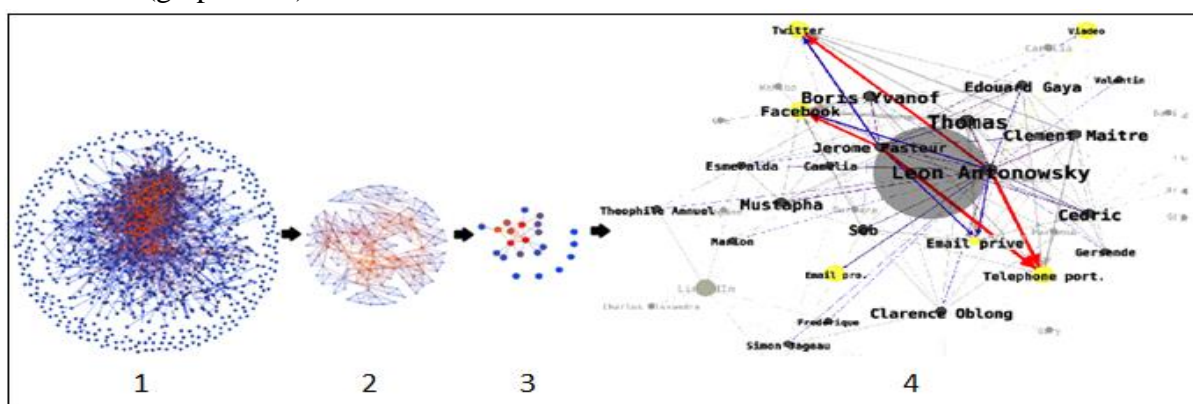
(graph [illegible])

Twitter
Viadeo
Boris Yvanof
Edouard Gaya
Valentin
Facebook
Thomas
Clement Maitre
Jerome Pasteur
Esmeralda
Camelia
Leon Antonowsky
Theophile Annuel
Mustapha
Cedric
Marlon
Seb
Email privé
Gersende
Email pro.
Telephone port.
Clarence Oblong
Frederique
Simon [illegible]

1
2
3
4